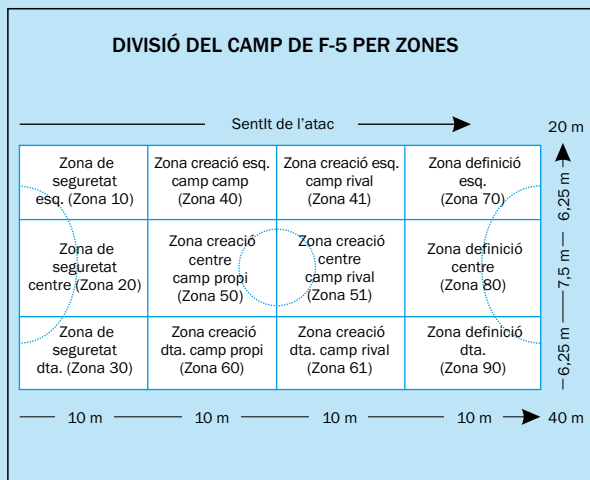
DIVISIÓ DEL CAMP DE F-5 PER ZONES

SentIt de l'atac

20 m

| Zona de seguretat esq. (Zona 10) | Zona creació esq. camp camp (Zona 40) | Zona creació esq. camp rival (Zona 41) | Zona definició esq. (Zona 70) |
|---|---|---|---|
| Zona de seguretat centre (Zona 20) | Zona creació centre camp propi (Zona 50) | Zona creació centre camp rival (Zona 51) | Zona definició centre (Zona 80) |
| Zona de seguretat dta. (Zona 30) | Zona creació dta. camp propi (Zona 60) | Zona creació dta. camp rival (Zona 61) | Zona definició dta. (Zona 90) |

6,25 m
7,5 m
6,25 m

10 m
10 m
10 m
10 m
40 m